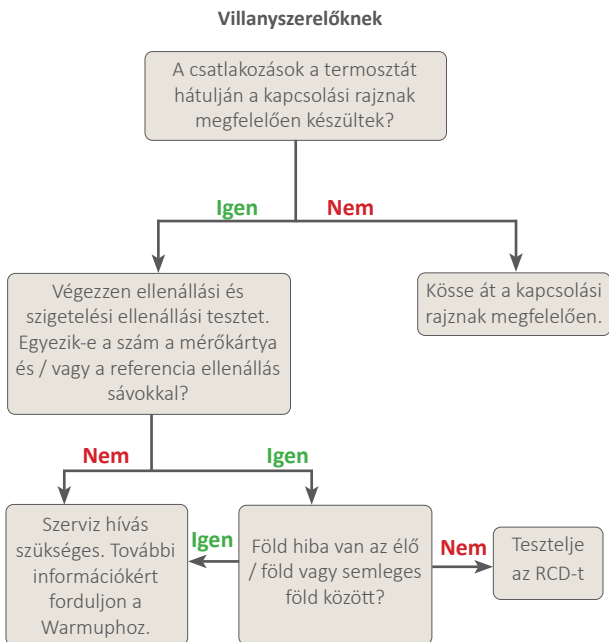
Villanyszerelőknek

A csatlakozások a termosztát hátulján a kapcsolási rajznak megfelelően készültek?

Igen

Nem

Végezzen ellenállási és szigetelési ellenállási tesztet. Egyezik-e a szám a mérőkártya és / vagy a referencia ellenállás sávokkal?

Kösse át a kapcsolási rajznak megfelelően.

Nem

Igen

Szerviz hívás szükséges. További információkért forduljon a Warmuphoz.

Igen

Föld hiba van az élő / föld vagy semleges föld között?

Nem

Tesztelje az RCD-t